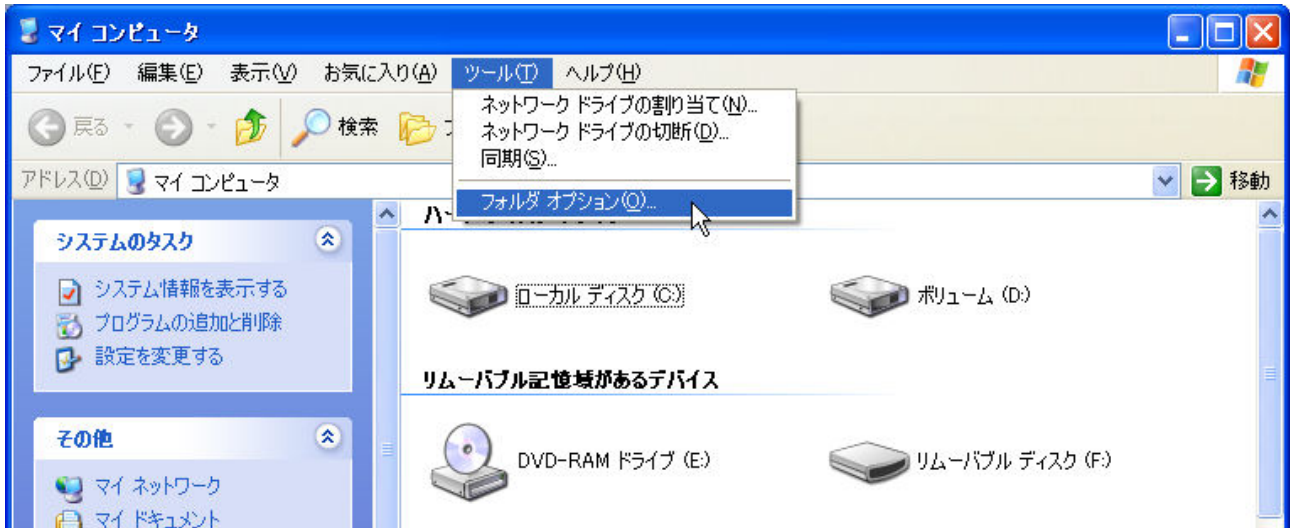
マイ コンピュータ

ファイル(F) 編集(E) 表示(V) お気に入り(A) ツール(T) ヘルプ(H)

戻る 検索 フ

ネットワーク ドライブの割り当て(N)...
ネットワーク ドライブの切断(D)...
同期(S)...
フォルダ オプション(O)...

アドレス(D) マイ コンピュータ
移動

システムのタスク
システム情報を表示する
プログラムの追加と削除
設定を変更する

その他
マイ ネットワーク
マイ ドキュメント

ハ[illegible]

ローカル ディスク (C:)
ボリューム (D:)

リムーバブル記憶域があるデバイス

DVD-RAM ドライブ (E:)
リムーバブル ディスク (F:)